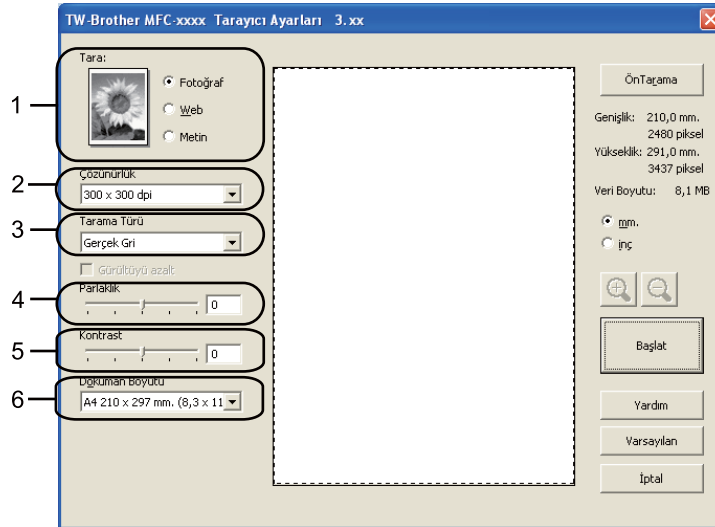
TW-Brother MFC-xxxx Tarayıcı Ayarları 3.xx

1
Tara:
Fotoğraf
Web
Metin

2
Çözünürlük
300 x 300 dpi

3
Tarama Türü
Gerçek Gri

Gürültüyü azalt

4
Parlaklık
0

5
Kontrast
0

6
Doküman Boyutu
A4 210 x 297 mm. (8,3 x 11

ÖnTarama
Genişlik: 210,0 mm.
2480 piksel
Yükseklik: 291,0 mm.
3437 piksel
Veri Boyutu: 8,1 MB
mm.
inç

Başlat
Yardım
Varsayılan
İptal